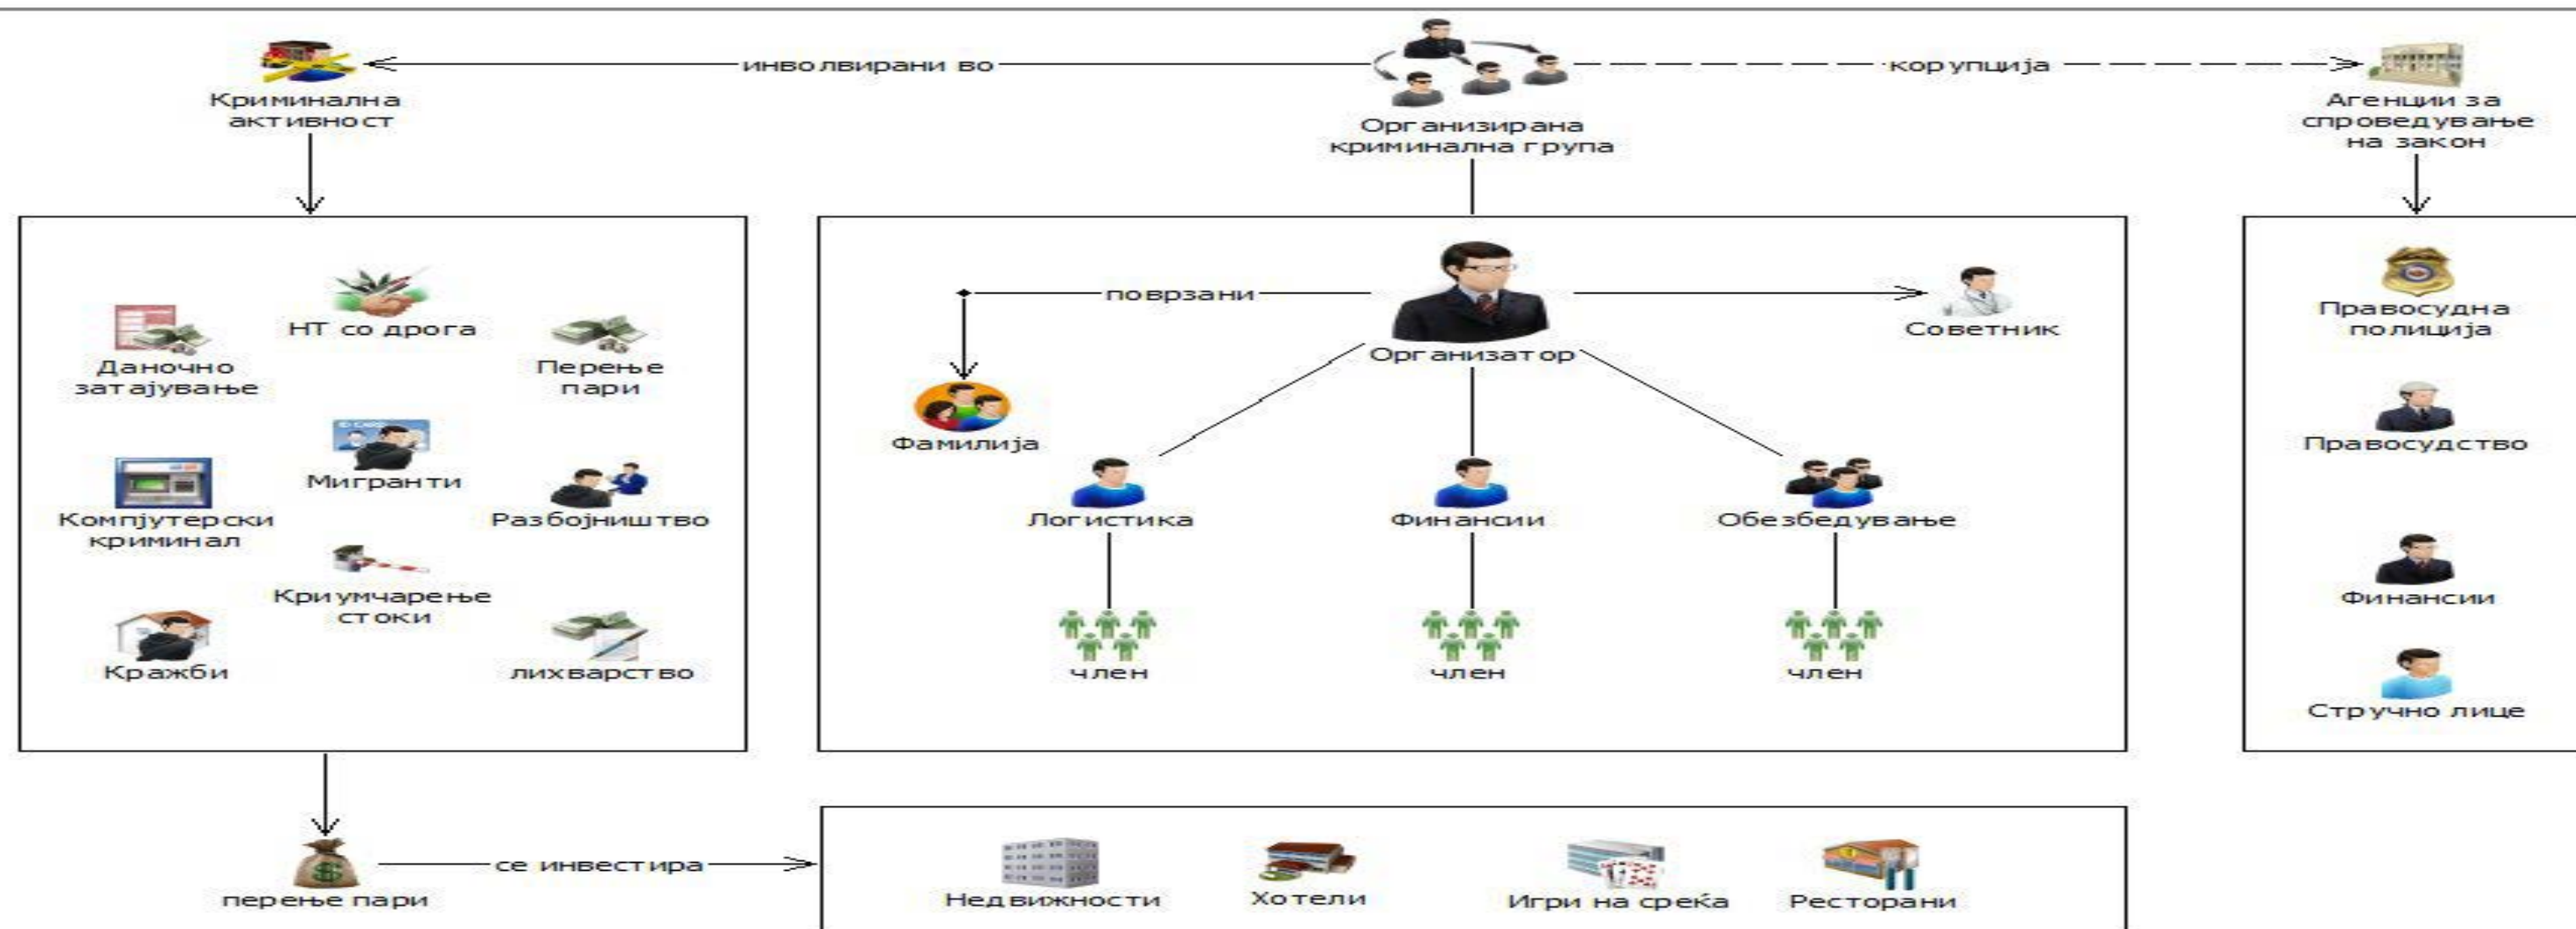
Криминална активност

инволвирани во

Организирана криминална група

корупција

Агенции за спроведување на закон

Даночно затајување

НТ со дрога

Перење пари

Мигранти

Компјутерски криминал

Разбојништво

Криумчарење стоки

Кражби

лихварство

поврзани

Организатор

Советник

Фамилија

Логистика

Финансии

Обезбедување

член

член

член

Правосудна полиција

Правосудство

Финансии

Стручно лице

перење пари

се инвестира

Недвижности

Хотели

Игри на среќа

Ресторани